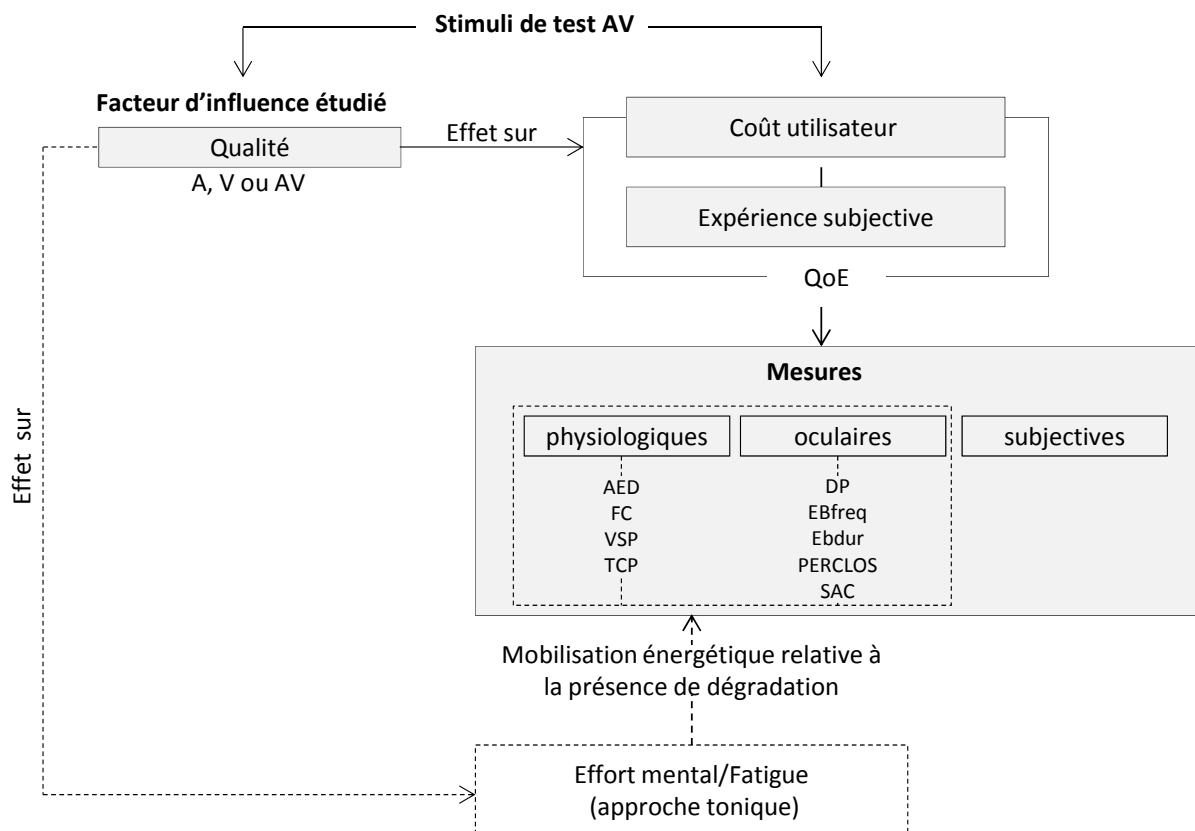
Stimuli de test AV

Facteur d'influence étudié

Qualité

A, V ou AV

Effet sur

Coût utilisateur

Expérience subjective

QoE

Mesures

physiologiques

AED
FC
VSP
TCP

oculaires

DP
EBfreq
Ebdur
PERCLOS
SAC

subjectives

Effet sur

Mobilisation énergétique relative à la présence de dégradation

Effort mental/Fatigue
(approche tonique)